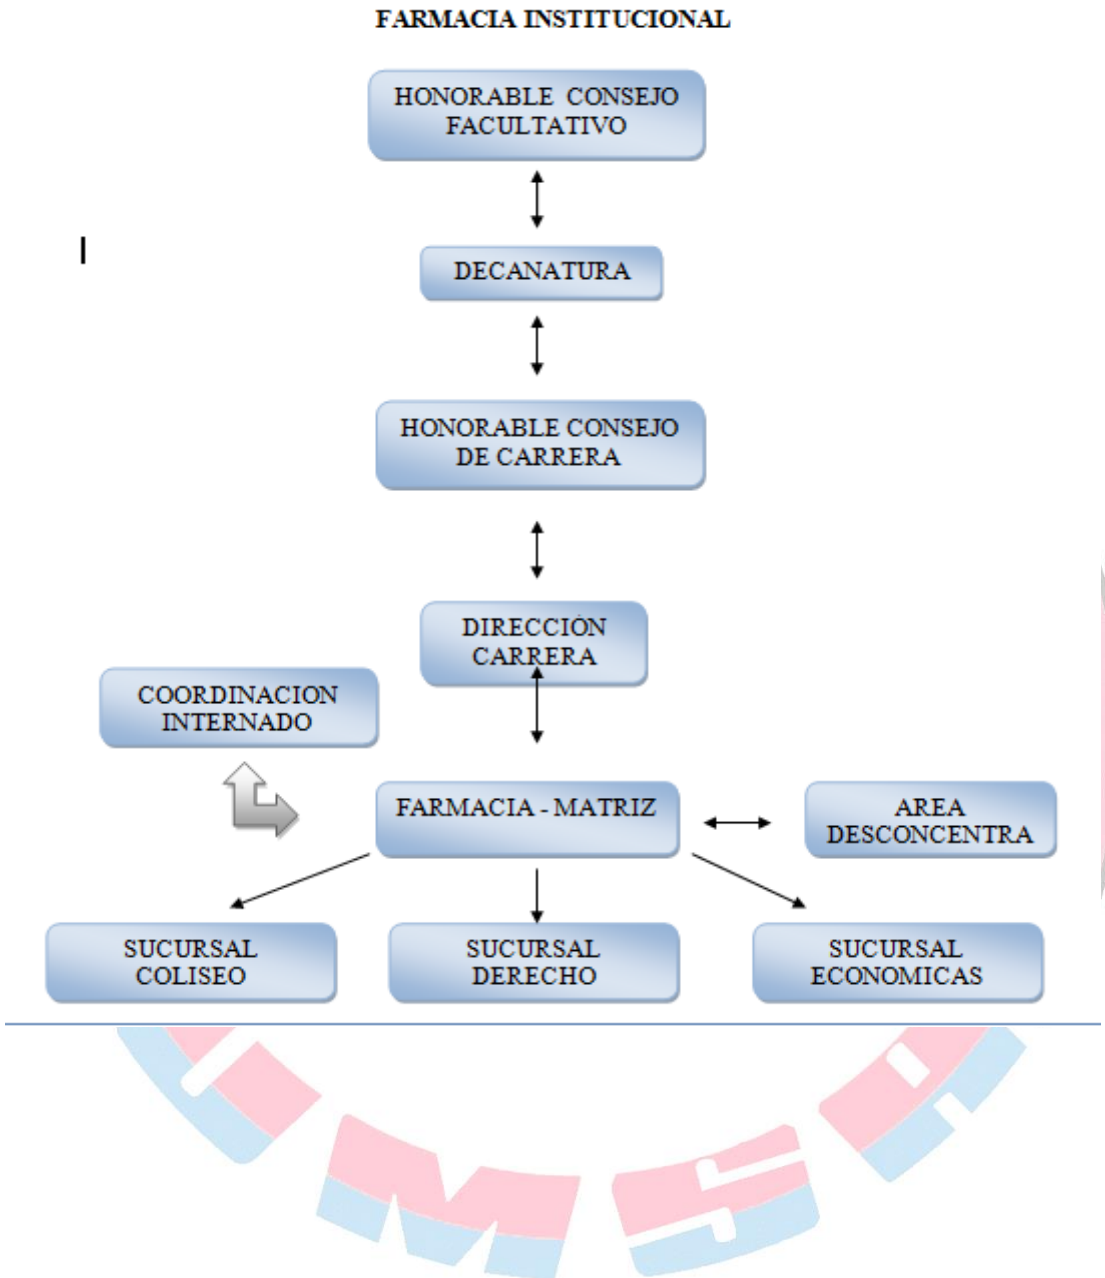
FARMACIA INSTITUCIONAL

HONORABLE CONSEJO FACULTATIVO

DECANATURA

HONORABLE CONSEJO DE CARRERA

DIRECCIÓN CARRERA

COORDINACION INTERNADO

FARMACIA - MATRIZ

AREA DESCONCENTRA

SUCURSAL COLISEO

SUCURSAL DERECHO

SUCURSAL ECONOMICAS